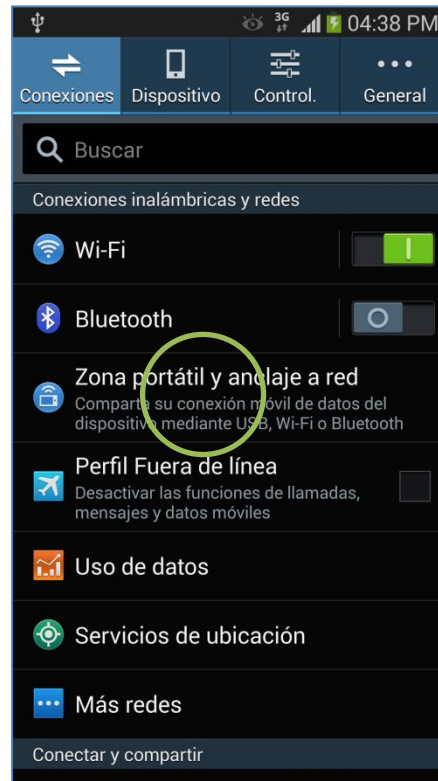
3G 04:38 PM

Conexiones Dispositivo Control. General

Buscar

Conexiones inalámbricas y redes

Wi-Fi

Bluetooth

Zona portátil y anclaje a red
Compartir su conexión móvil de datos del dispositivo mediante USB, Wi-Fi o Bluetooth

Perfil Fuera de línea
Desactivar las funciones de llamadas, mensajes y datos móviles

Uso de datos

Servicios de ubicación

Más redes

Conectar y compartir